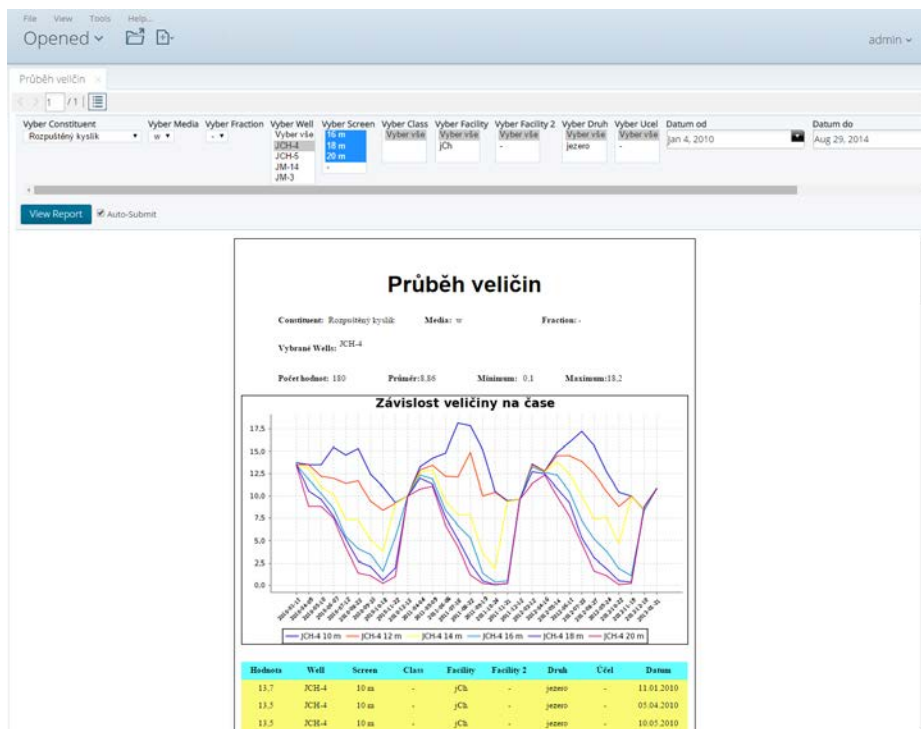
File View Tools Help...

Opened ⌄

admin ⌄

Průběh veličin ×

1 / 1

Vyber Constituent
Rozpuštěný kyslík

Vyber Media
w

Vyber Fraction
-

Vyber Well
Vyber vše
JCH-4
JCH-5
JM-14
JM-3

Vyber Screen
16 m
18 m
20 m
-

Vyber Class
Vyber vše

Vyber Facility
Vyber vše
jCh

Vyber Facility 2
Vyber vše
-

Vyber Druh
Vyber vše
jezero

Vyber Ucel
Vyber vše
-

Datum od
Jan 4, 2010

Datum do
Aug 29, 2014

View Report

Auto-Submit

Průběh veličin

Constituent: Rozpuštěný kyslík Media: w Fraction: -

Vybrané Wells: JCH-4

Počet hodnot: 180 Průměr: 8,86 Minimum: 0,1 Maximum: 18,2

Závislost veličiny na čase

17.5
15.0
12.5
10.0
7.5
5.0
2.5
0.0

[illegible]

JCH-4 10 m
JCH-4 12 m
JCH-4 14 m
JCH-4 16 m
JCH-4 18 m
JCH-4 20 m

| Hodnota | Well | Screen | Class | Facility | Facility 2 | Druh | Účel | Datum |
|---|---|---|---|---|---|---|---|---|
| 13,7 | JCH-4 | 10 m | - | jCh | - | jezero | - | 11.01.2010 |
| 13,5 | JCH-4 | 10 m | - | jCh | - | jezero | - | 05.04.2010 |
| 13,5 | JCH-4 | 10 m | - | jCh | - | jezero | - | 10.05.2010 |